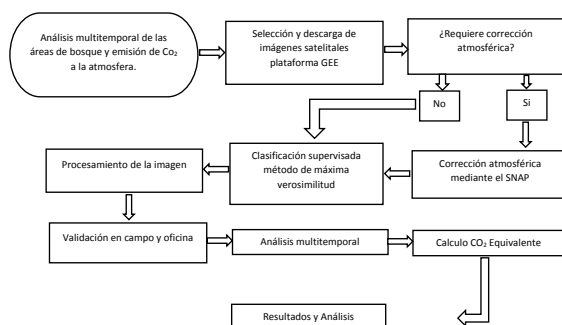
Análisis multitemporal de las áreas de bosque y emisión de $Co_2$ a la atmosfera.

Selección y descarga de imágenes satelitales plataforma GEE

¿Requiere corrección atmosférica?

No

Si

Procesamiento de la imagen

Clasificación supervisada método de máxima verosimilitud

Corrección atmosférica mediante el SNAP

Validación en campo y oficina

Análisis multitemporal

Calculo $CO_2$ Equivalente

Resultados y Análisis